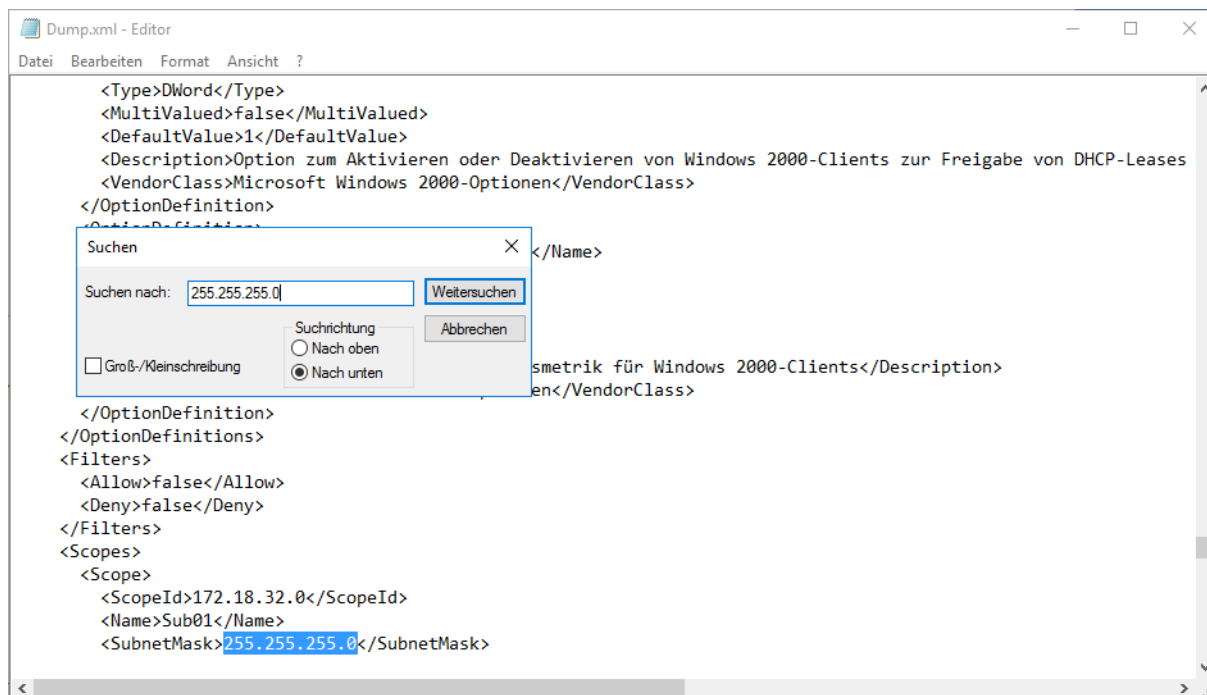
Dump.xml - Editor

Datei Bearbeiten Format Ansicht ?

<Type>DWord</Type>
<MultiValued>false</MultiValued>
<DefaultValue>1</DefaultValue>
<Description>Option zum Aktivieren oder Deaktivieren von Windows 2000-Clients zur Freigabe von DHCP-Leases
<VendorClass>Microsoft Windows 2000-Optionen</VendorClass>
</OptionDefinition>
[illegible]
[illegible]</Name>
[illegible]smetrik für Windows 2000-Clients</Description>
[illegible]en</VendorClass>
</OptionDefinition>
</OptionDefinitions>
<Filters>
<Allow>false</Allow>
<Deny>false</Deny>
</Filters>
<Scopes>
<Scope>
<ScopeId>172.18.32.0</ScopeId>
<Name>Sub01</Name>
<SubnetMask>255.255.255.0</SubnetMask>

Suchen

Suchen nach: 255.255.255.0

Weitersuchen

Abbrechen

Suchrichtung

Nach oben

Nach unten

Groß-/Kleinschreibung